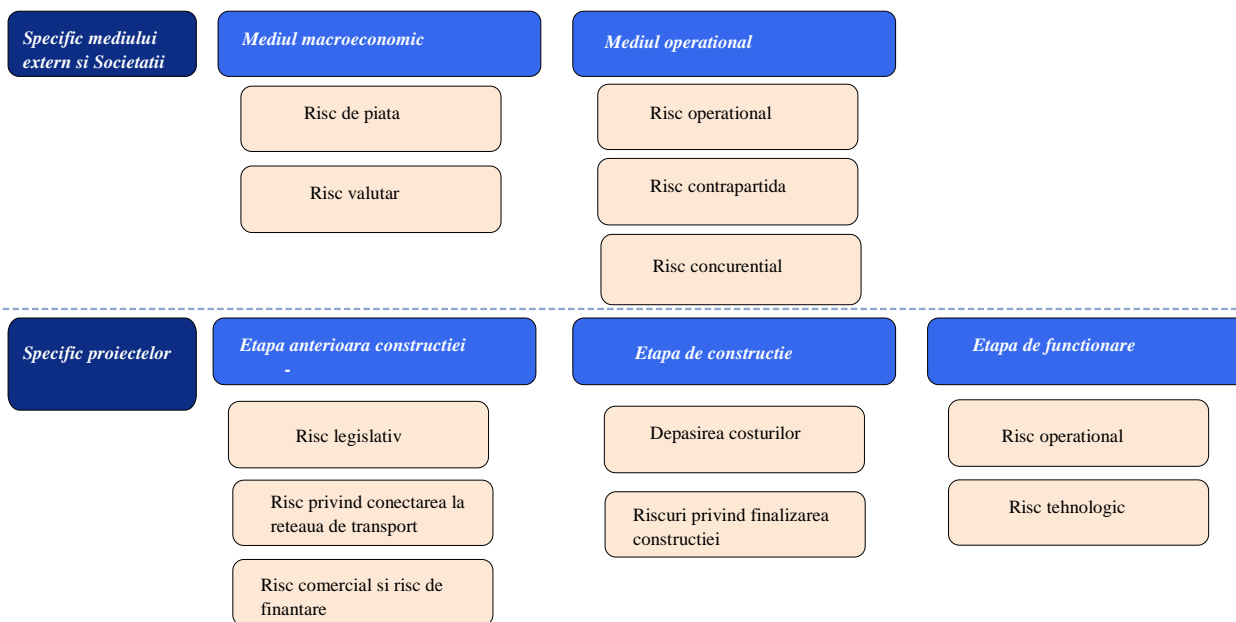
Specific mediului extern si Societatii

Mediul macroeconomic

Risc de piata

Risc valutar

Mediul operational

Risc operational

Risc contrapartida

Risc concurential

Specific proiectelor

Etapa anterioara constructiei -

Risc legislativ

Risc privind conectarea la reteaua de transport

Risc comercial si risc de finantare

Etapa de constructie

Depasirea costurilor

Riscuri privind finalizarea constructiei

Etapa de functionare

Risc operational

Risc tehnologic